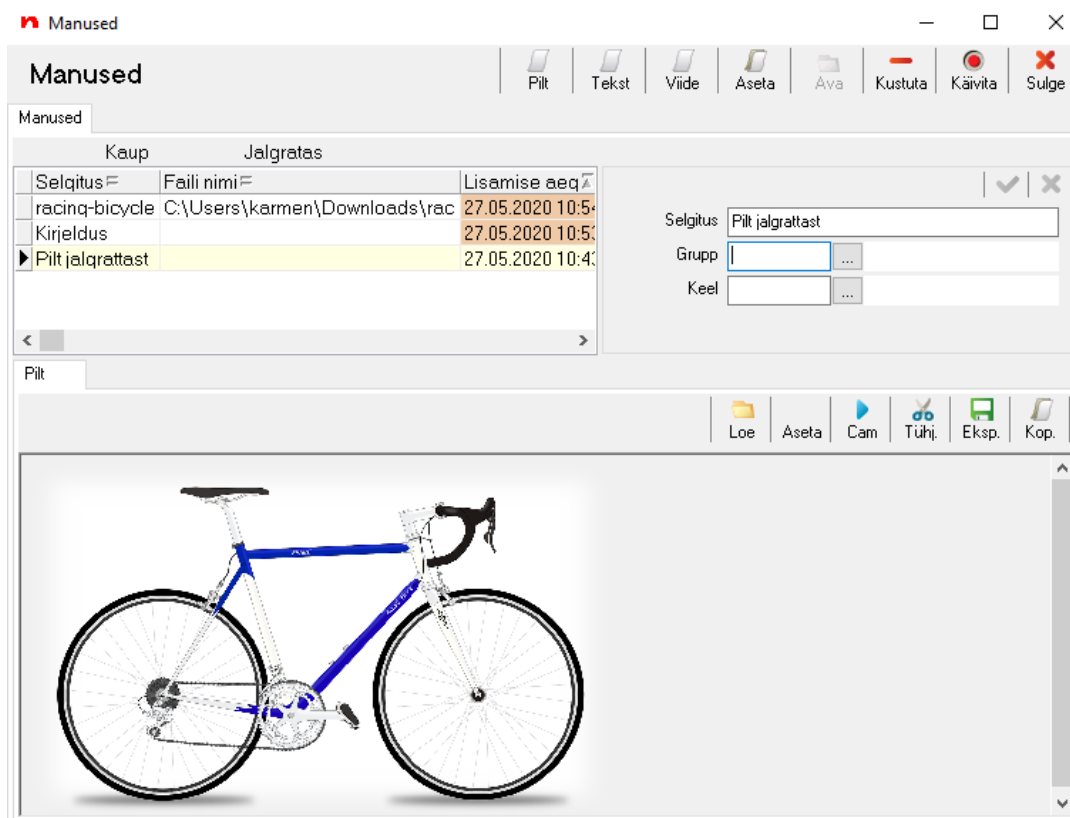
Manused

Manused

Pilt | Tekst | Viide | Aseta | Ava | Kustuta | Käivita | Sulge

Manused

Kaup Jalgratas

| Selgitus | Faili nimi | Lisamise aeg |
|---|---|---|
| racing-bicycle | C:\Users\karmen\Downloads\rac | 27.05.2020 10:5 |
| Kirjeldus | | 27.05.2020 10:5 |
| Pilt jalgrattast | | 27.05.2020 10:4 |

Selgitus Pilt jalgrattast
Grupp ...
Keel ...

Pilt

Loe | Aseta | Cam | Tühj. | Eksp. | Kop.